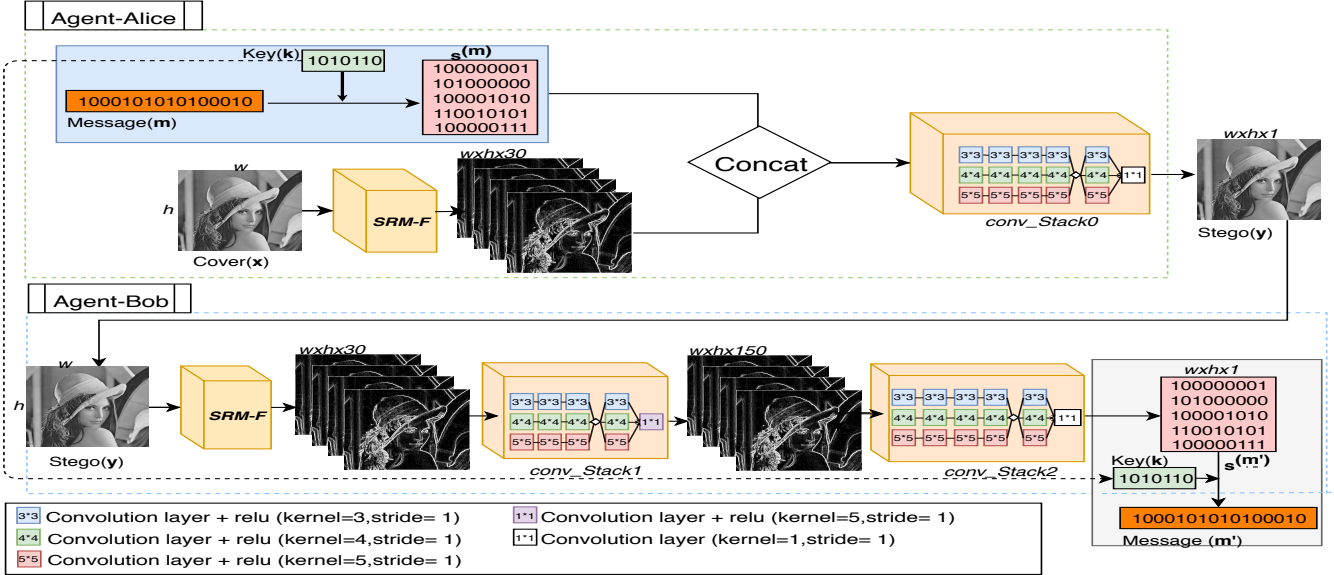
Agent-Alice

Key(**k**) 1010110

**s**(**m**)
100000001
101000000
100001010
110010101
100000111

1000101010100010
Message(**m**)

Concat

w
h
Cover(**x**)
SRM-F
wxhx30

3*3 3*3 3*3 3*3 3*3
4*4 4*4 4*4 4*4 4*4 1*1
5*5 5*5 5*5 5*5 5*5
conv_Stack0

wxhx1
Stego(**y**)

Agent-Bob

w
h
Stego(**y**)
SRM-F
wxhx30

3*3 3*3 3*3 3*3
4*4 4*4 4*4 4*4 1*1
5*5 5*5 5*5 5*5
conv_Stack1

wxhx150

3*3 3*3 3*3 3*3 3*3
4*4 4*4 4*4 4*4 4*4 1*1
5*5 5*5 5*5 5*5 5*5
conv_Stack2

wxhx1
100000001
101000000
100001010
110010101
100000111
**s**(**m'**)

Key(**k**) 1010110

1000101010100010
Message (**m'**)

3*3 Convolution layer + relu (kernel=3,stride= 1)
4*4 Convolution layer + relu (kernel=4,stride= 1)
5*5 Convolution layer + relu (kernel=5,stride= 1)
1*1 Convolution layer + relu (kernel=5,stride= 1)
1*1 Convolution layer (kernel=1,stride= 1)